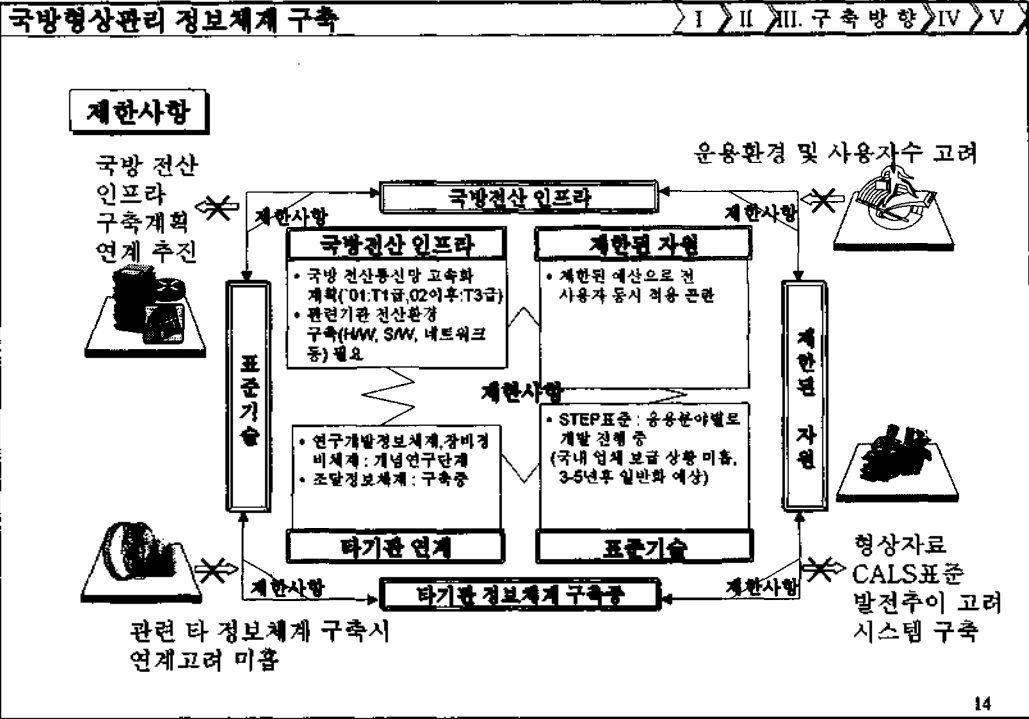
국방형상관리 정보체계 구축

I II III. 구 축 방 향 IV V

제한사항

국방 전산 인프라 구축계획 연계 추진

운용환경 및 사용자수 고려

제한사항

국방전산 인프라

제한사항

국방전산 인프라

• 국방 전산통신망 고속화 계획('01:T1급,02이후:T3급)
• 관련기관 전산환경 구축(H/W, S/W, 네트워크 등) 필요

제한된 자원

• 제한된 예산으로 전 사용자 동시 적용 곤란

표준기술

제한된 자원

제한사항

• 연구개발정보체계,장비정비체계 : 개념연구단계
• 조달정보체계 : 구축중

• STEP표준 : 응용분야별로 개발 진행 중 (국내 업체 보급 상황 미흡, 3-5년후 일반화 예상)

타기관 연계

표준기술

제한사항

타기관 정보체계 구축중

제한사항

형상자료 CALS표준 발전추이 고려 시스템 구축

관련 타 정보체계 구축시 연계고려 미흡

14